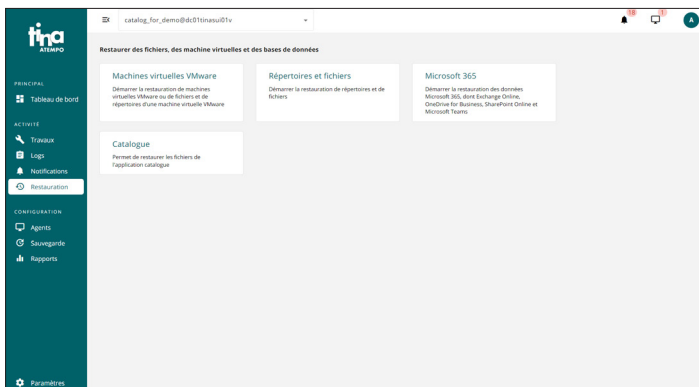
tina
ATEMPO

PRINCIPAL
Tableau de bord

ACTIVITÉ
Travaux
Logs
Notifications
Restauration

CONFIGURATION
Agents
Sauvegarde
Rapports

Paramètres

catalog_for_demo@dc01tinasui01v

18
1
A

Restaurer des fichiers, des machine virtuelles et des bases de données

Machines virtuelles VMware
Démarrer la restauration de machines virtuelles VMware ou de fichiers et de répertoires d'une machine virtuelle VMware

Répertoires et fichiers
Démarrer la restauration de répertoires et de fichiers

Microsoft 365
Démarrer la restauration des données Microsoft 365, dont Exchange Online, OneDrive for Business, SharePoint Online et Microsoft Teams

Catalogue
Permet de restaurer les fichiers de l'application catalogue